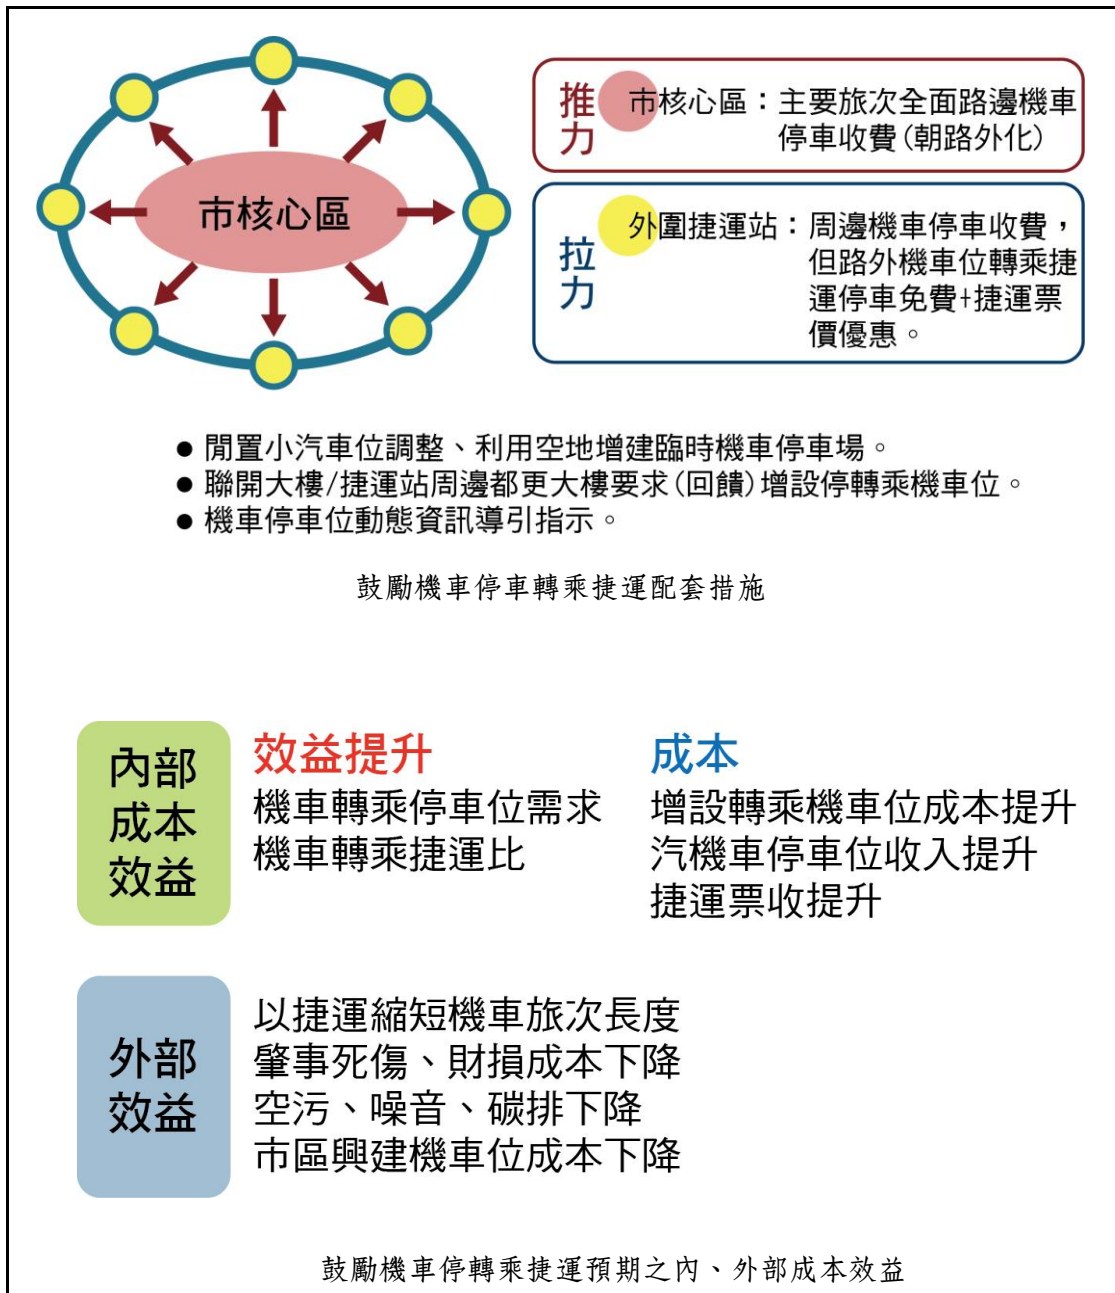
市核心區

推力 市核心區：主要旅次全面路邊機車停車收費(朝路外化)

拉力 外圍捷運站：周邊機車停車收費，但路外機車位轉乘捷運停車免費+捷運票價優惠。

● 閒置小汽車位調整、利用空地增建臨時機車停車場。
● 聯開大樓/捷運站周邊都更大樓要求(回饋)增設停轉乘機車位。
● 機車停車位動態資訊導引指示。

鼓勵機車停車轉乘捷運配套措施

內部成本效益

效益提升
機車轉乘停車位需求
機車轉乘捷運比

成本
增設轉乘機車位成本提升
汽機車停車位收入提升
捷運票收提升

外部效益

以捷運縮短機車旅次長度
肇事死傷、財損成本下降
空污、噪音、碳排下降
市區興建機車位成本下降

鼓勵機車停轉乘捷運預期之內、外部成本效益